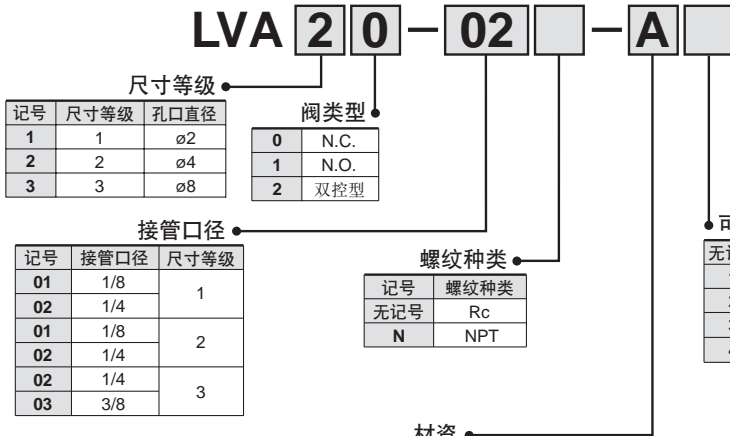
LVA 2 0 – 02 – A

尺寸等级

| 记号 | 尺寸等级 | 孔口直径 |
|---|---|---|
| 1 | 1 | ø2 |
| 2 | 2 | ø4 |
| 3 | 3 | ø8 |

阀类型

| 0 | N.C. |
|---|---|
| 1 | N.O. |
| 2 | 双控型 |

接管口径

| 记号 | 接管口径 | 尺寸等级 |
|---|---|---|
| 01 | 1/8 | 1 |
| 02 | 1/4 | |
| 01 | 1/8 | 2 |
| 02 | 1/4 | |
| 02 | 1/4 | 3 |
| 03 | 3/8 | |

螺纹种类

| 记号 | 螺纹种类 |
|---|---|
| 无记号 | Rc |
| N | NPT |

材凃

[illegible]
无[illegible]